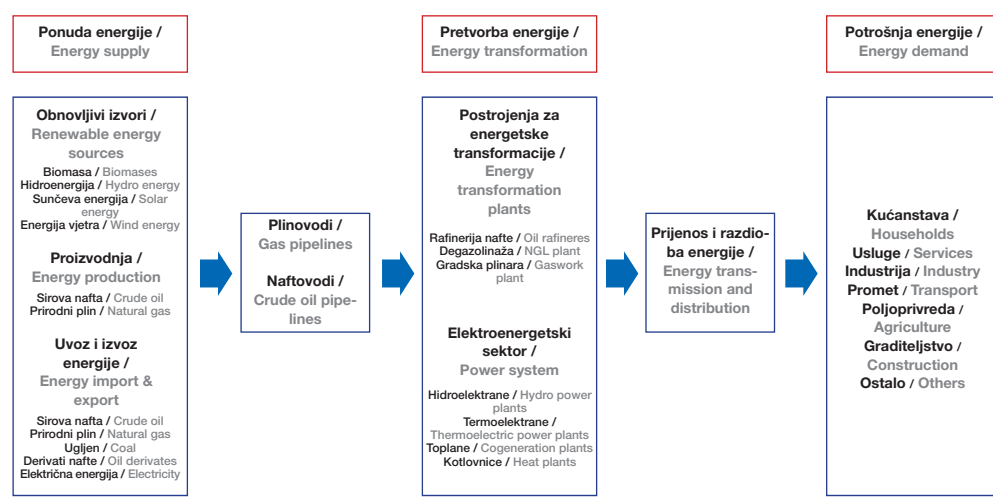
Ponuda energije / Energy supply

Obnovljivi izvori / Renewable energy sources
Biomasa / Biomases
Hidroenergija / Hydro energy
Sunčeva energija / Solar energy
Energija vjetra / Wind energy

Proizvodnja / Energy production
Sirova nafta / Crude oil
Prirodni plin / Natural gas

Uvoz i izvoz energije / Energy import & export
Sirova nafta / Crude oil
Prirodni plin / Natural gas
Ugljen / Coal
Derivati nafte / Oil derivates
Električna energija / Electricity

Plinovodi / Gas pipelines

Naftovodi / Crude oil pipelines

Pretvorba energije / Energy transformation

Postrojenja za energetske transformacije / Energy transformation plants
Rafinerija nafte / Oil rafineres
Degazolinaža / NGL plant
Gradska plinara / Gaswork plant

Elektroenergetski sektor / Power system
Hidroelektrane / Hydro power plants
Termoelektrane / Thermoelectric power plants
Toplane / Cogeneration plants
Kotlovnice / Heat plants

Prijenos i razdioba energije / Energy transmission and distribution

Potrošnja energije / Energy demand

Kućanstava / Households
Usluge / Services
Industrija / Industry
Promet / Transport
Poljoprivreda / Agriculture
Graditeljstvo / Construction
Ostalo / Others